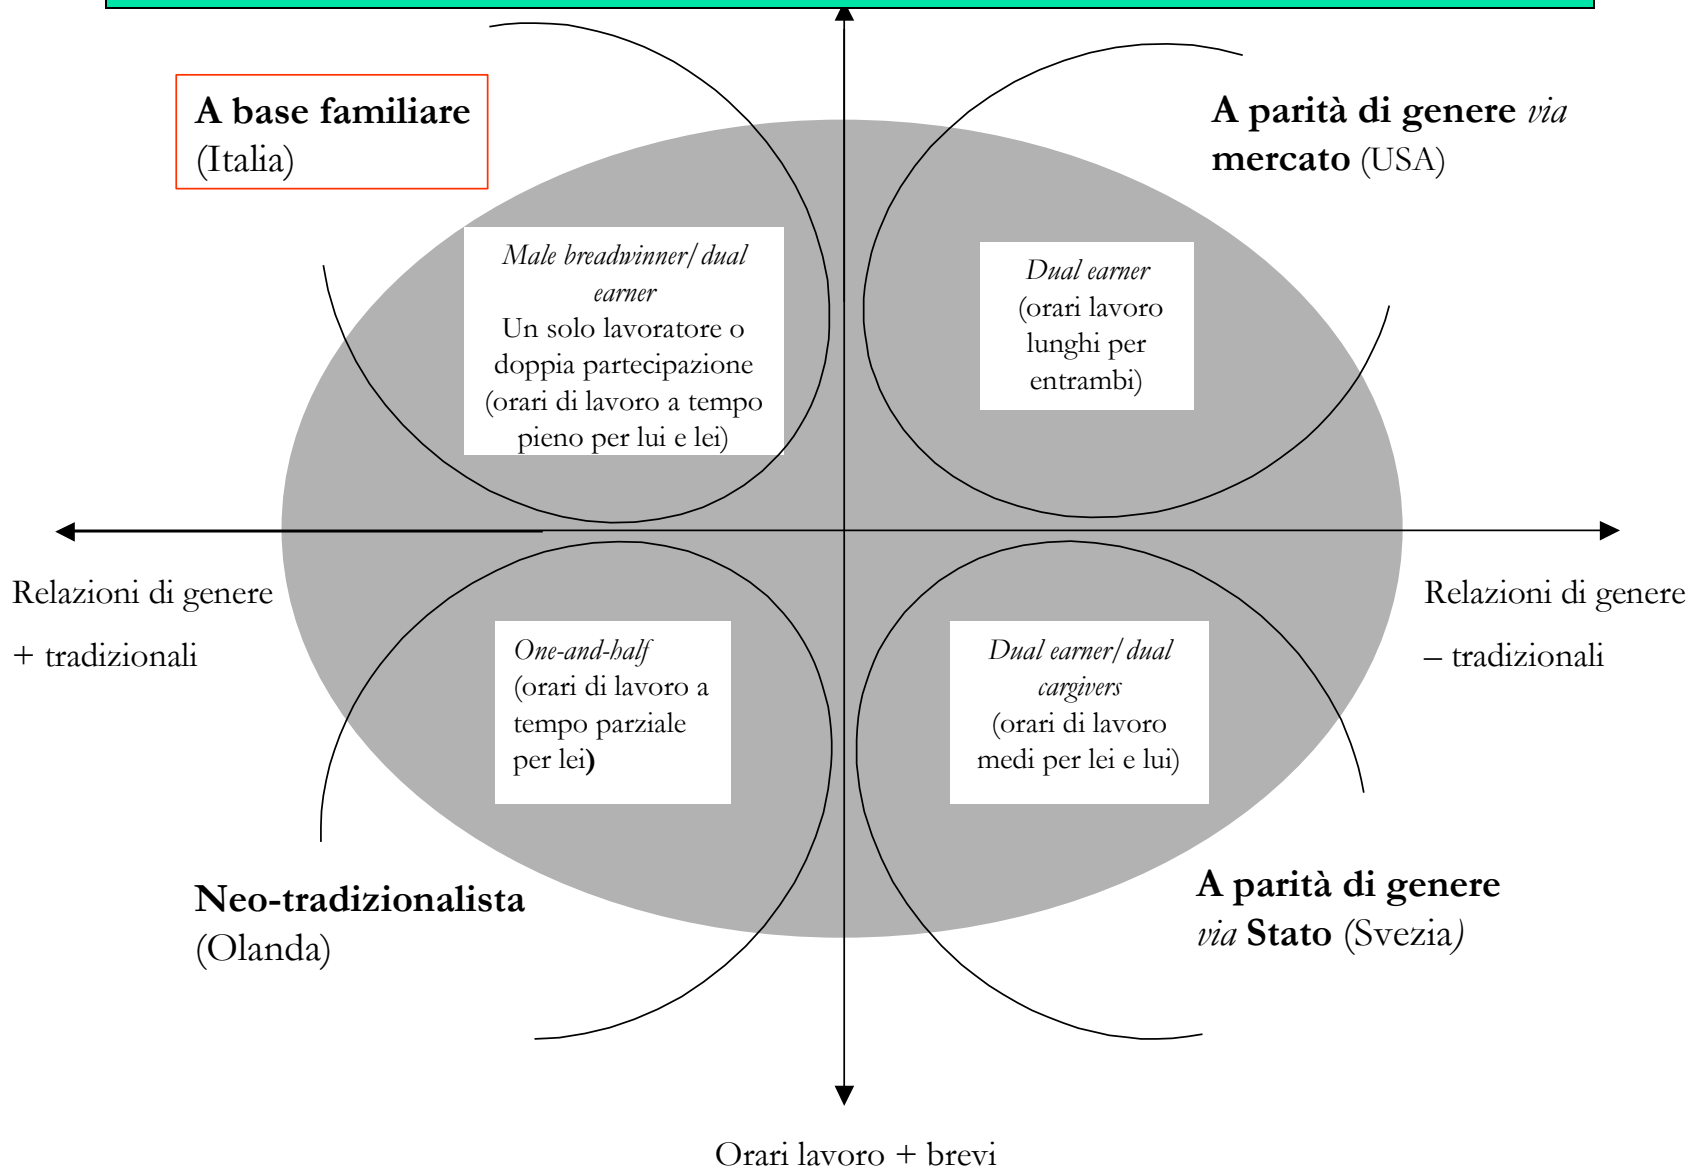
A base familiare (Italia)

A parità di genere *via* mercato (USA)

*Male breadwinner/ dual earner*
Un solo lavoratore o doppia partecipazione (orari di lavoro a tempo pieno per lui e lei)

*Dual earner*
(orari lavoro lunghi per entrambi)

Relazioni di genere
+ tradizionali

Relazioni di genere
– tradizionali

*One-and-half*
(orari di lavoro a tempo parziale per lei)

*Dual earner/ dual cargivers*
(orari di lavoro medi per lei e lui)

Neo-tradizionalista (Olanda)

A parità di genere *via* Stato (Svezia)

Orari lavoro + brevi